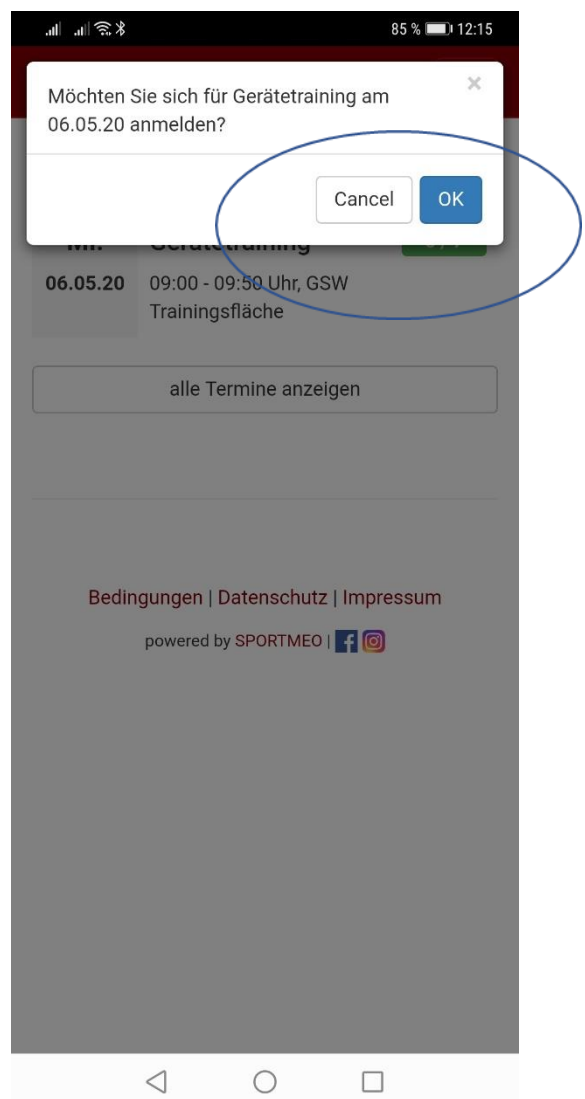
85 % 12:15

Möchten Sie sich für Gerätetraining am 06.05.20 anmelden?

×

Cancel OK

Mi.
06.05.20

Gerätetraining
09:00 - 09:50 Uhr, GSW Trainingsfläche

alle Termine anzeigen

Bedingungen | Datenschutz | Impressum

powered by SPORTMEO |